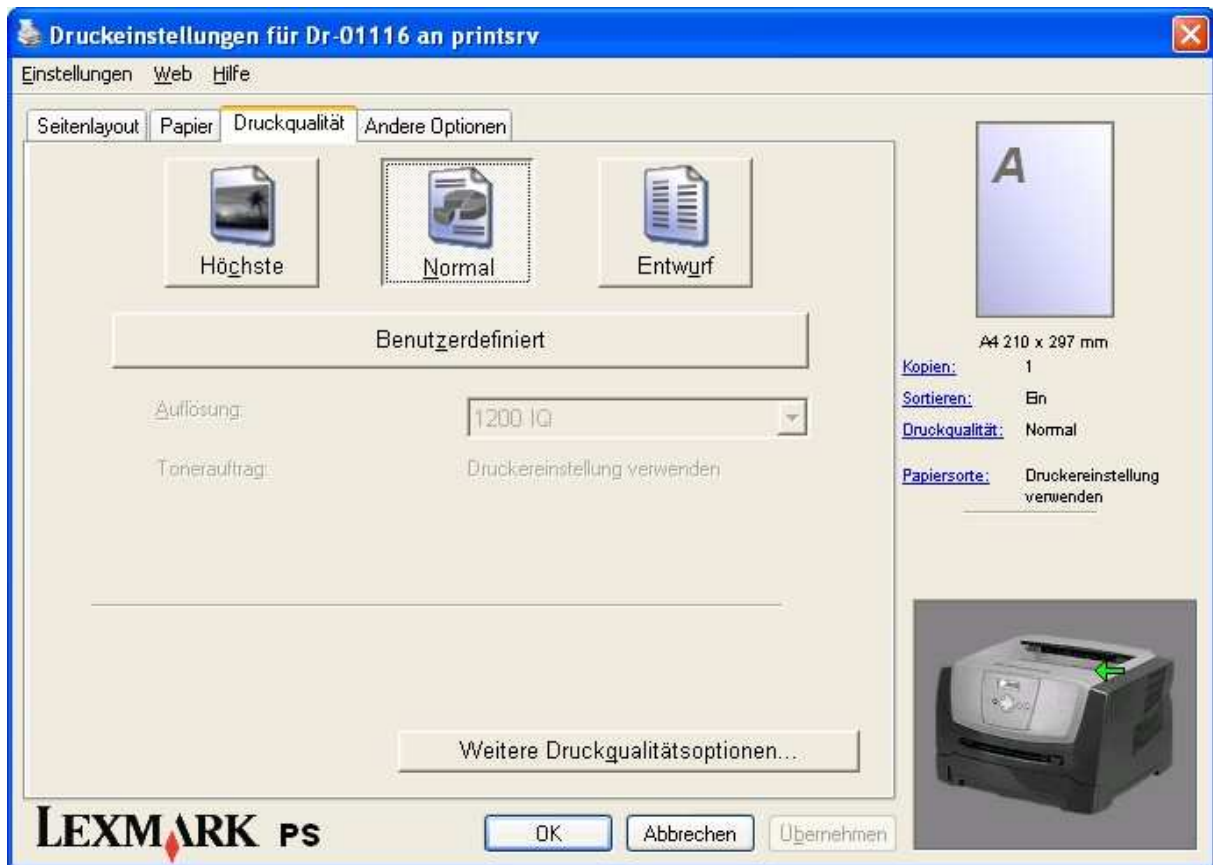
Druckeinstellungen für Dr-01116 an printsrv

Einstellungen Web Hilfe

Seitenlayout Papier Druckqualität Andere Optionen

Höchste

Normal

Entwurf

Benutzerdefiniert

Auflösung: 1200 IQ

Tonerauftrag: Druckereinstellung verwenden

Weitere Druckqualitätsoptionen...

A

A4 210 x 297 mm

| | |
|---|---|
| Kopien: | 1 |
| Sortieren: | Ein |
| Druckqualität: | Normal |
| Papiersorte: | Druckereinstellung verwenden |

LEXMARK PS

OK Abbrechen Übernehmen